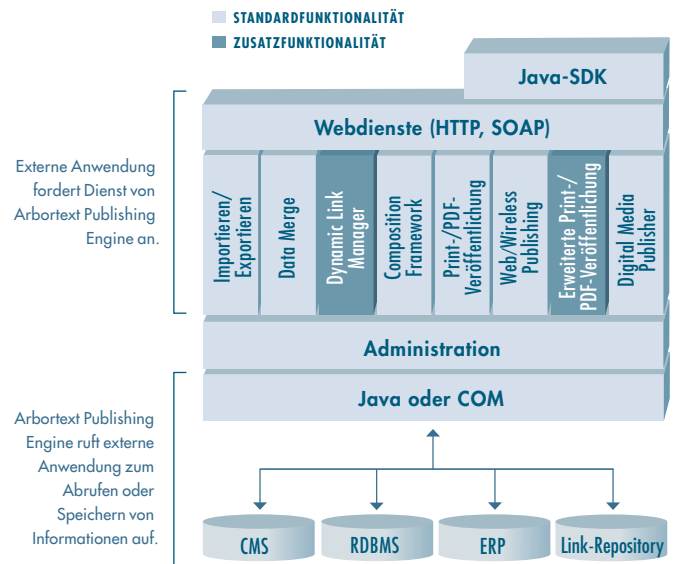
STANDARDFUNKTIONALITÄT
ZUSATZFUNKTIONALITÄT

Java-SDK

Webdienste (HTTP, SOAP)

Externe Anwendung fordert Dienst von Arbortext Publishing Engine an.

Importieren/ Exportieren

Data Merge

Dynamic Link Manager

Composition Framework

Print-/PDF-Veröffentlichung

Web/Wireless Publishing

Erweiterte Print-/ PDF-Veröffentlichung

Digital Media Publisher

Administration

Java oder COM

Arbortext Publishing Engine ruft externe Anwendung zum Abrufen oder Speichern von Informationen auf.

CMS

RDBMS

ERP

Link-Repository